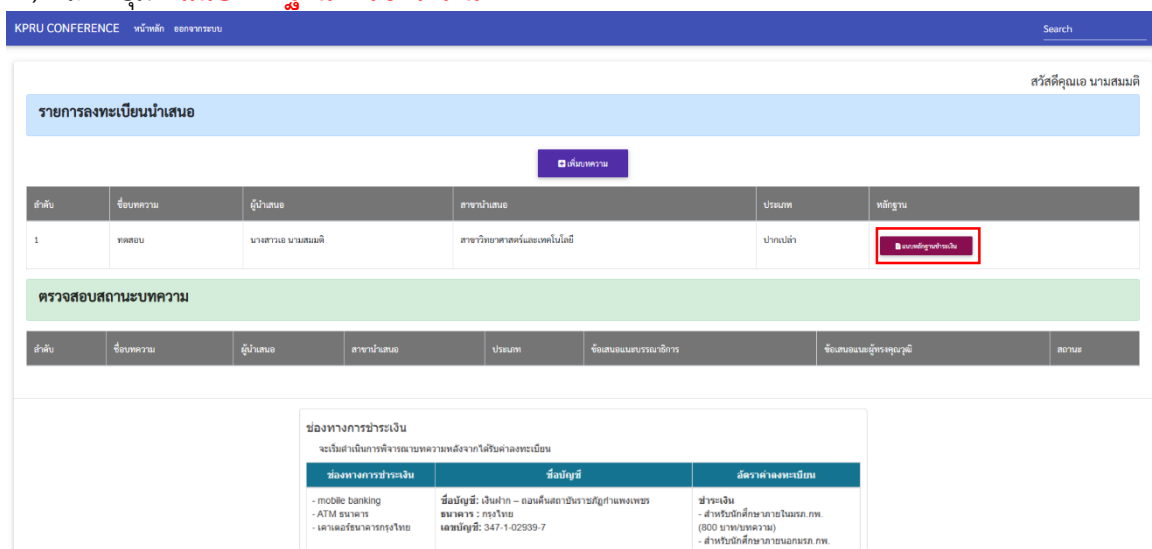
KPRU CONFERENCE หน้าหลัก ออกจากระบบ

Search

สวัสดีคุณเอ นามสมมติ

รายการลงทะเบียนนำเสนอ

เพิ่มบทความ

| ลำดับ | ชื่อบทความ | ผู้นำเสนอ | สาขานำเสนอ | ประเภท | หลักฐาน |
|---|---|---|---|---|---|
| 1 | ทดสอบ | นางสาวเอ นามสมมติ | สาขาวิทยาศาสตร์และเทคโนโลยี | ปากเปล่า | แนบหลักฐานชำระเงิน |

ตรวจสอบสถานะบทความ

| ลำดับ | ชื่อบทความ | ผู้นำเสนอ | สาขานำเสนอ | ประเภท | ข้อเสนอแนะบรรณาธิการ | ข้อเสนอแนะผู้ทรงคุณวุฒิ | สถานะ |
|---|---|---|---|---|---|---|---|

ช่องทางการชำระเงิน

จะเริ่มดำเนินการพิจารณาบทความหลังจากได้รับค่าลงทะเบียน

| ช่องทางการชำระเงิน | ชื่อบัญชี | อัตราค่าลงทะเบียน |
|---|---|---|
| - mobile banking - ATM ธนาคาร - เคาน์เตอร์ธนาคารกรุงไทย | ชื่อบัญชี: เงินฝาก – ถอนคืนสถาบันราชภัฏกำแพงเพชร ธนาคาร : กรุงไทย เลขบัญชี: 347-1-02939-7 | ชำระเงิน - สำหรับนักศึกษาภายในมรภ.กพ. (800 บาท/บทความ) - สำหรับนักศึกษาภายนอกมรภ.กพ. |